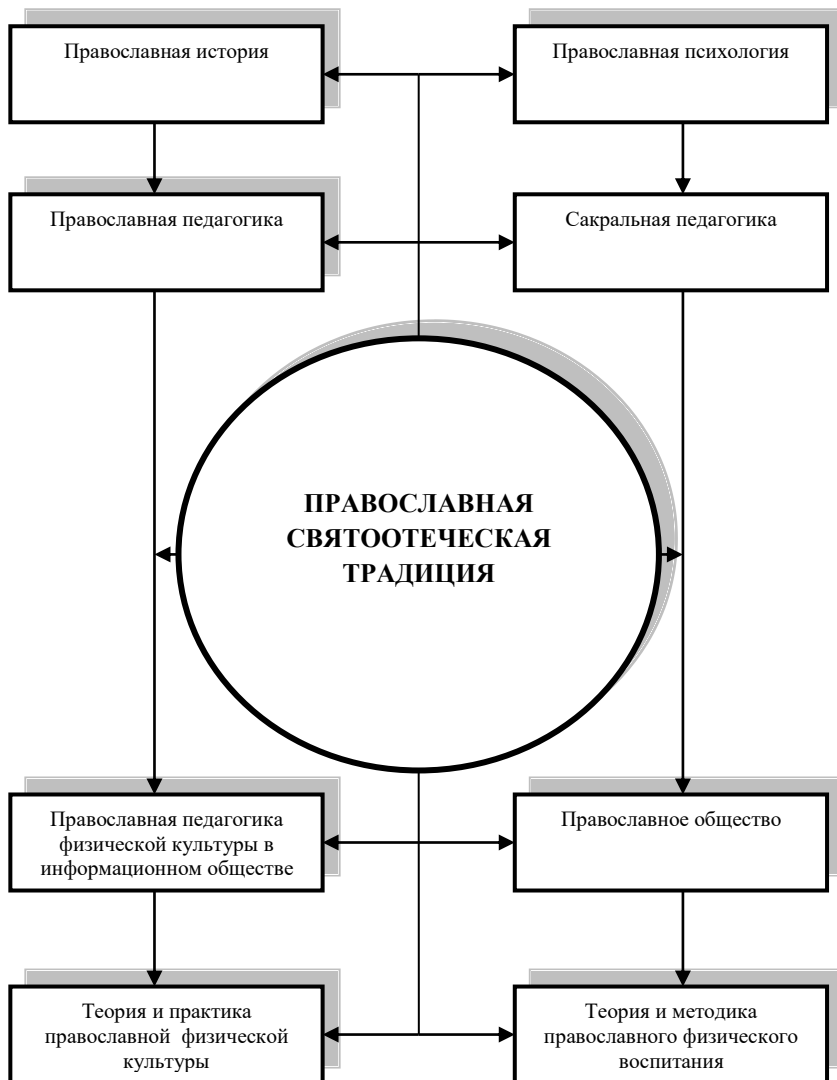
Православная история

Православная психология

Православная педагогика

Сакральная педагогика

ПРАВОСЛАВНАЯ СВЯТООТЕЧЕСКАЯ ТРАДИЦИЯ

Православная педагогика физической культуры в информационном обществе

Православное общество

Теория и практика православной физической культуры

Теория и методика православного физического воспитания